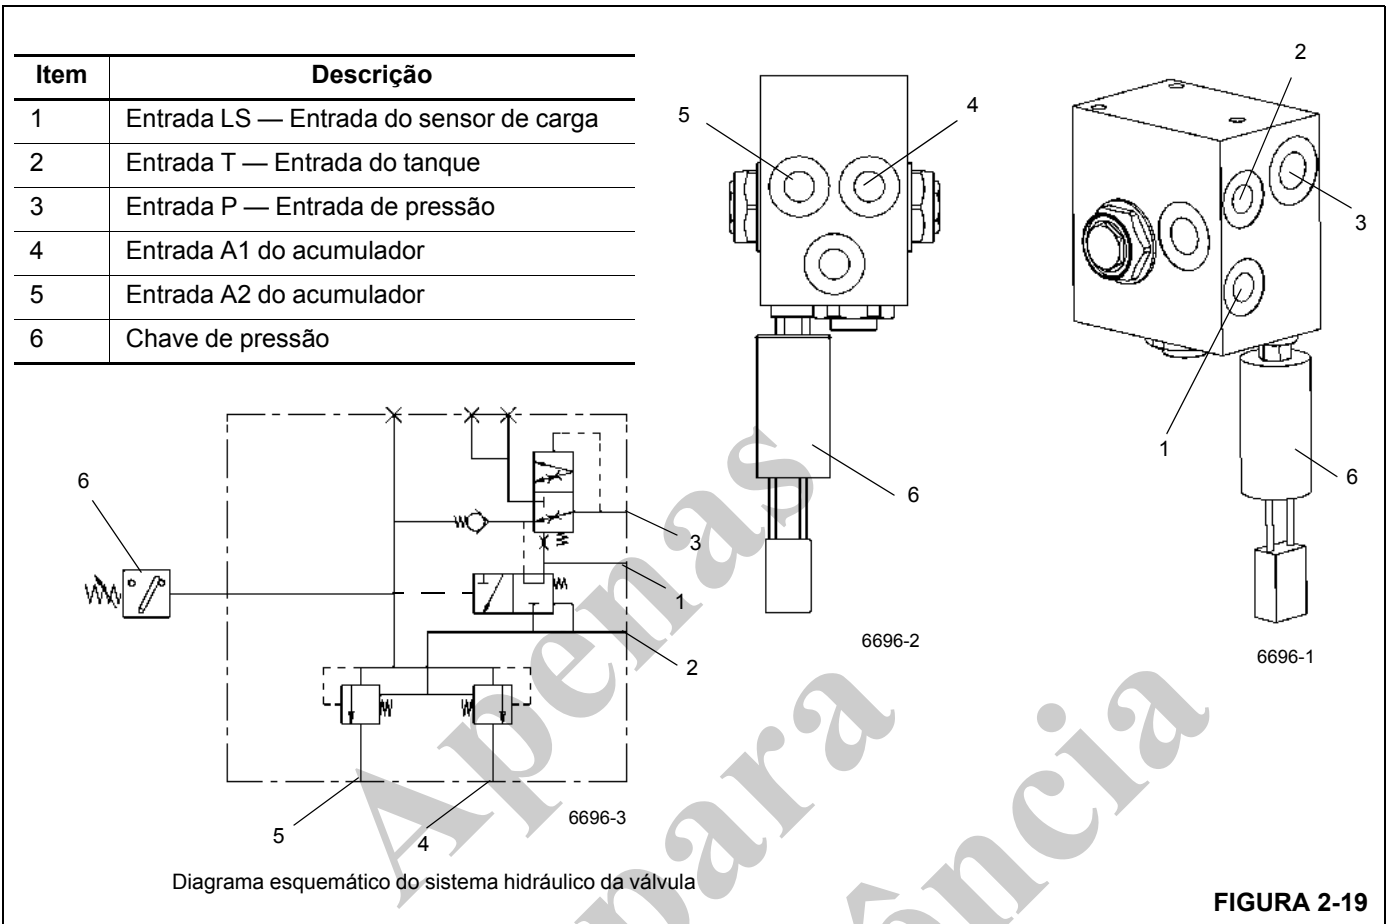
| Item | Descrição |
|---|---|
| 1 | Entrada LS — Entrada do sensor de carga |
| 2 | Entrada T — Entrada do tanque |
| 3 | Entrada P — Entrada de pressão |
| 4 | Entrada A1 do acumulador |
| 5 | Entrada A2 do acumulador |
| 6 | Chave de pressão |

5
4
6
6696-2

2
3
1
6
6696-1

6
3
1
2
5
4
6696-3

Diagrama esquemático do sistema hidráulico da válvula

Apenas para referência

FIGURA 2-19